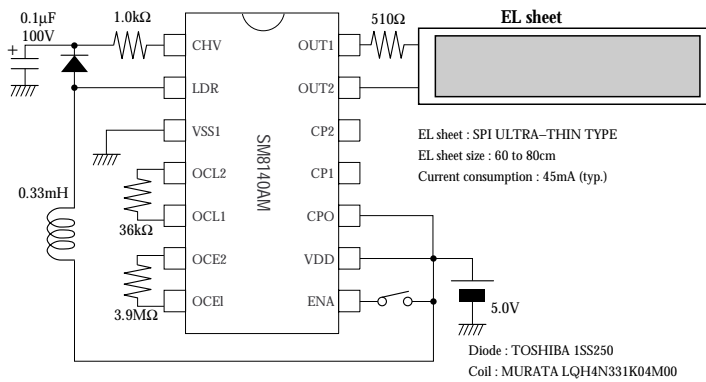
0.1μF
100V
+
1.0kΩ
CHV
LDR
VSS1
OCL2
OCL1
OCE2
OCEl
SM8140AM
OUT1
OUT2
CP2
CP1
CPO
VDD
ENA
510Ω
EL sheet
0.33mH
36kΩ
3.9MΩ
EL sheet : SPI ULTRA−THIN TYPE
EL sheet size : 60 to 80cm
Current consumption : 45mA (typ.)
5.0V
Diode : TOSHIBA 1SS250
Coil : MURATA LQH4N331K04M00